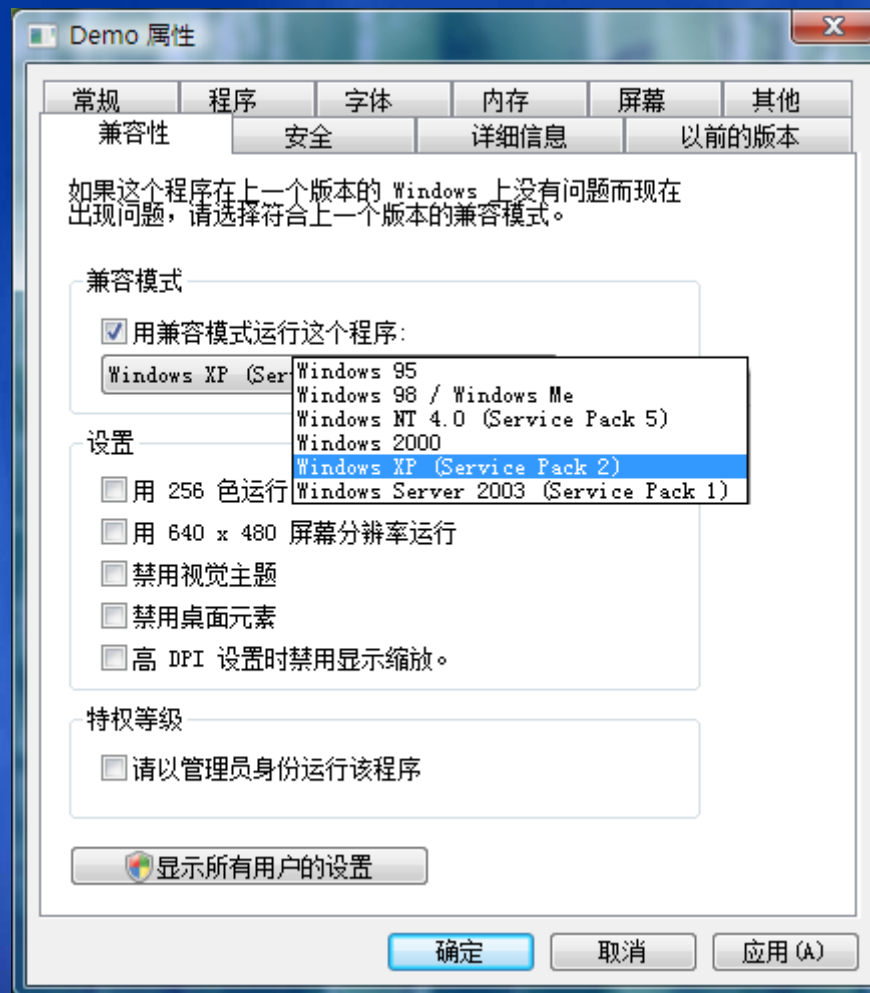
Demo 属性

x

常规 | 程序 | 字体 | 内存 | 屏幕 | 其他

兼容性 | 安全 | 详细信息 | 以前的版本

如果这个程序在上一个版本的 Windows 上没有问题而现在出现问题，请选择符合上一个版本的兼容模式。

兼容模式

用兼容模式运行这个程序:

Windows XP (Ser

Windows 95
Windows 98 / Windows Me
Windows NT 4.0 (Service Pack 5)
Windows 2000
Windows XP (Service Pack 2)
Windows Server 2003 (Service Pack 1)

设置

用 256 色运行

用 640 x 480 屏幕分辨率运行

禁用视觉主题

禁用桌面元素

高 DPI 设置时禁用显示缩放。

特权等级

请以管理员身份运行该程序

显示所有用户的设置

确定 | 取消 | 应用(A)